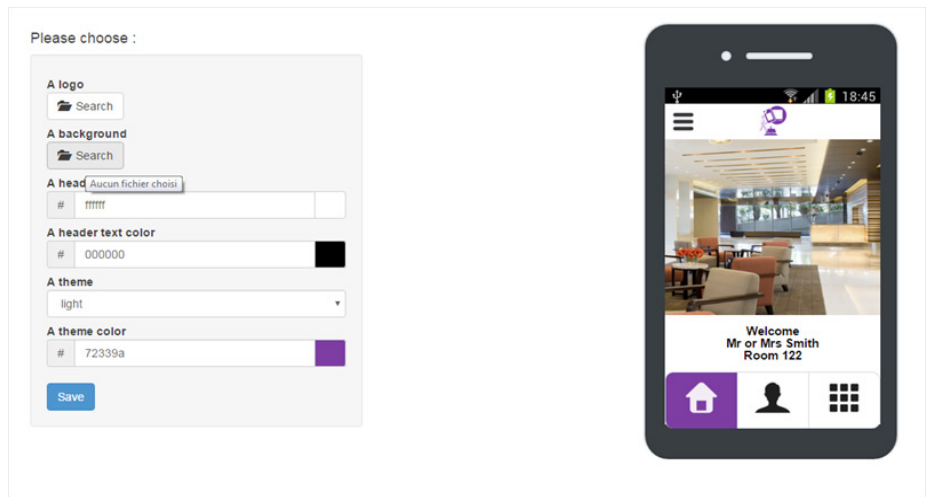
Please choose :

A logo

Search

A background

Search

A head Aucun fichier choisi

# ffffff

A header text color

# 000000

A theme

light

A theme color

# 72339a

Save

18:45

Welcome
Mr or Mrs Smith
Room 122